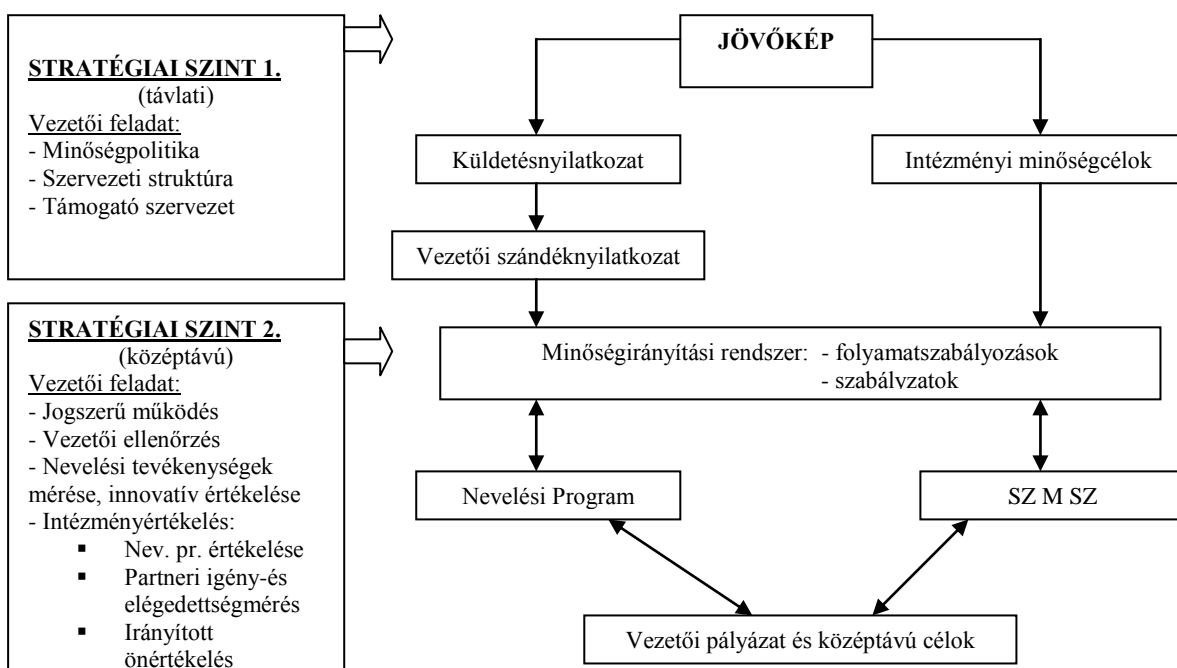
STRATÉGIAI SZINT 1.
(távlati)
Vezetői feladat:
- Minőségpolitika
- Szervezeti struktúra
- Támogató szervezet

STRATÉGIAI SZINT 2.
(középtávú)
Vezetői feladat:
- Jogszerű működés
- Vezetői ellenőrzés
- Nevelési tevékenységek mérése, innovatív értékelése
- Intézményértékelés:
▪ Nev. pr. értékelése
▪ Partneri igény-és elégedettségmérés
▪ Irányított önértékelés

JÖVŐKÉP

Küldetésnyilatkozat

Intézményi minőségcélok

Vezetői szándéknyilatkozat

Minőségirányítási rendszer: - folyamatszabályozások
- szabálvzatok

Nevelési Program

SZ M SZ

Vezetői pályázat és középtávú célok